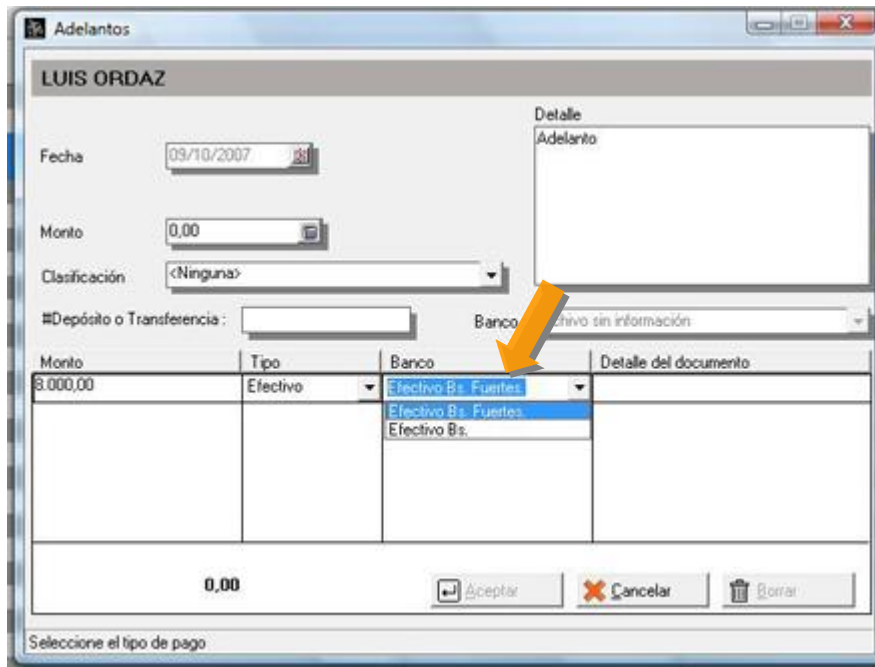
Adelantos

LUIS ORDAZ

Fecha 09/10/2007

Detalle
Adelanto

Monto 0,00

Clasificación <Ninguna>

#Depósito o Transferencia :

Banco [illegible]chivo sin información

| Monto | Tipo | Banco | Detalle del documento |
|---|---|---|---|
| 8.000,00 | Efectivo | Efectivo Bs. Fuertes. | |

Efectivo Bs. Fuertes.
Efectivo Bs.

0,00

Aceptar
Cancelar
Borrar

Seleccione el tipo de pago